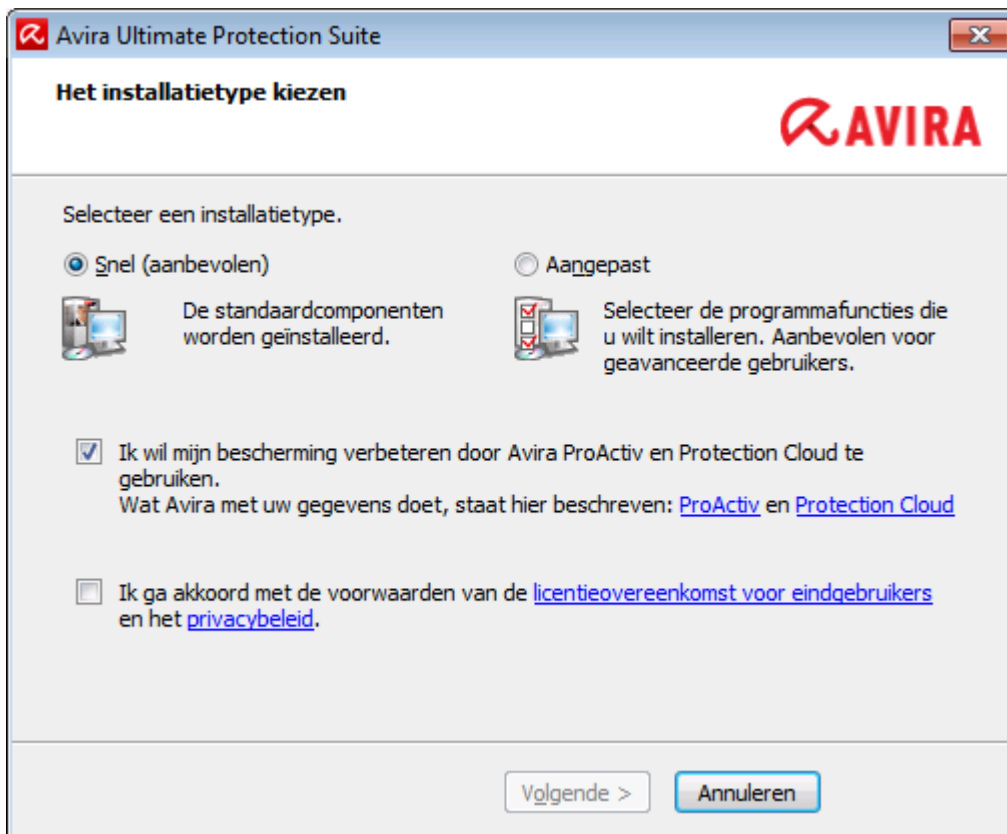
Avira Ultimate Protection Suite

Het installatietype kiezen

AVIRA

Selecteer een installatietype.

Snel (aanbevolen)

De standaardcomponenten worden geïnstalleerd.

Aangepast

Selecteer de programmafuncties die u wilt installeren. Aanbevolen voor geavanceerde gebruikers.

Ik wil mijn bescherming verbeteren door Avira ProActiv en Protection Cloud te gebruiken.
Wat Avira met uw gegevens doet, staat hier beschreven: ProActiv en Protection Cloud

Ik ga akkoord met de voorwaarden van de licentieovereenkomst voor eindgebruikers en het privacybeleid.

Volgende >

Annuleren